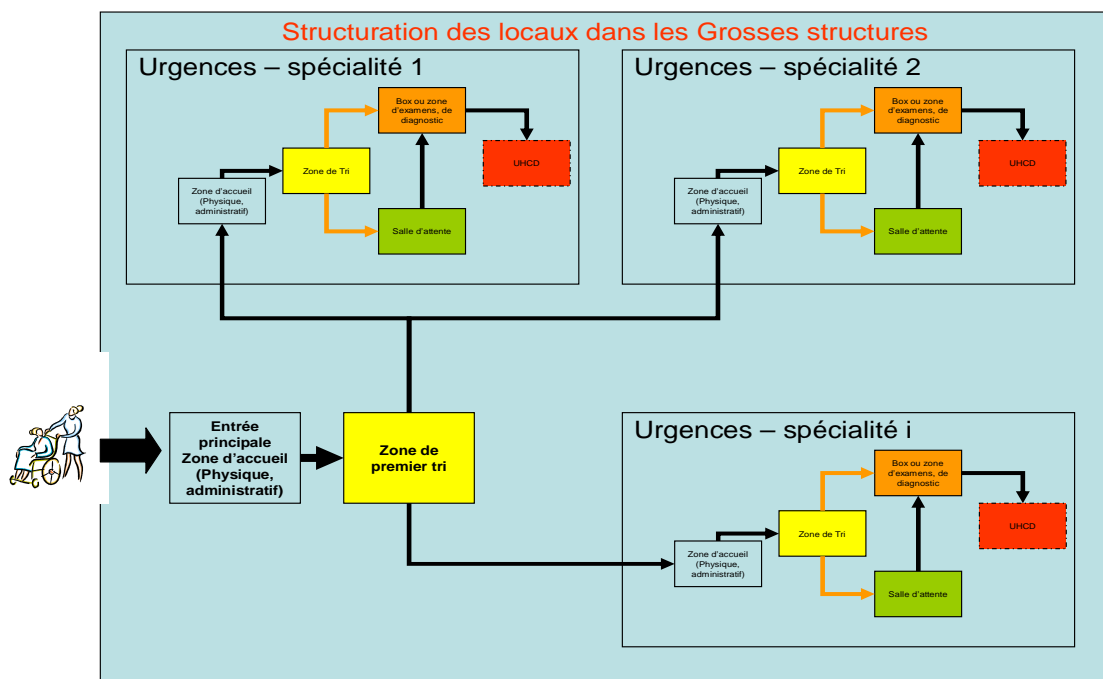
Structuration des locaux dans les Grosses structures

Urgences – spécialité 1

Zone d'accueil (Physique, administratif)

Zone de Tri

Box ou zone d'examens, de diagnostic

Salle d'attente

UHCD

Urgences – spécialité 2

Zone d'accueil (Physique, administratif)

Zone de Tri

Box ou zone d'examens, de diagnostic

Salle d'attente

UHCD

Entrée principale Zone d'accueil (Physique, administratif)

Zone de premier tri

Urgences – spécialité i

Zone d'accueil (Physique, administratif)

Zone de Tri

Box ou zone d'examens, de diagnostic

Salle d'attente

UHCD